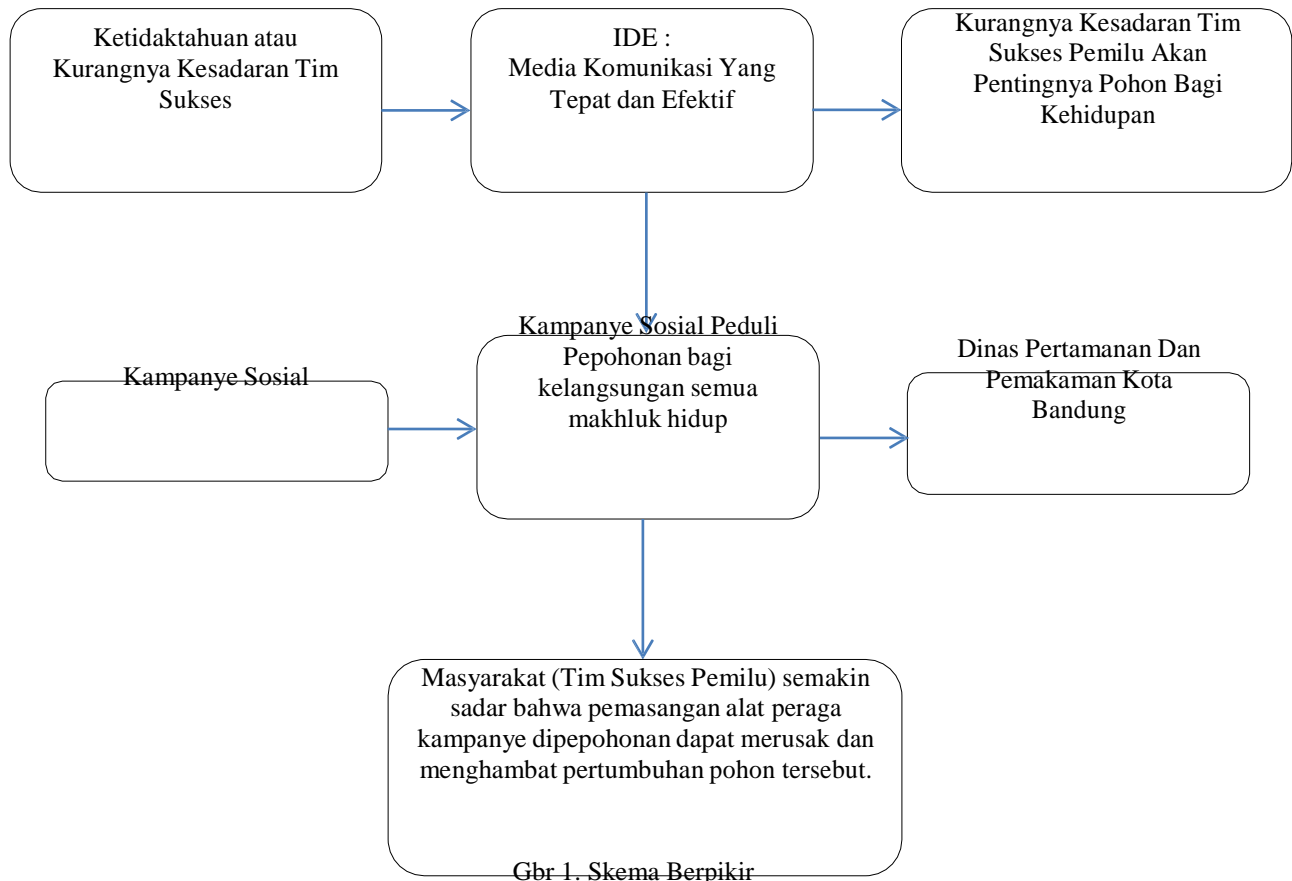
Ketidaktahuan atau Kurangnya Kesadaran Tim Sukses

IDE :
Media Komunikasi Yang Tepat dan Efektif

Kurangnya Kesadaran Tim Sukses Pemilu Akan Pentingnya Pohon Bagi Kehidupan

Kampanye Sosial

Kampanye Sosial Peduli Pepohonan bagi kelangsungan semua makhluk hidup

Dinas Pertamanan Dan Pemakaman Kota Bandung

Masyarakat (Tim Sukses Pemilu) semakin sadar bahwa pemasangan alat peraga kampanye dipepohonan dapat merusak dan menghambat pertumbuhan pohon tersebut.

Gbr 1. Skema Berpikir